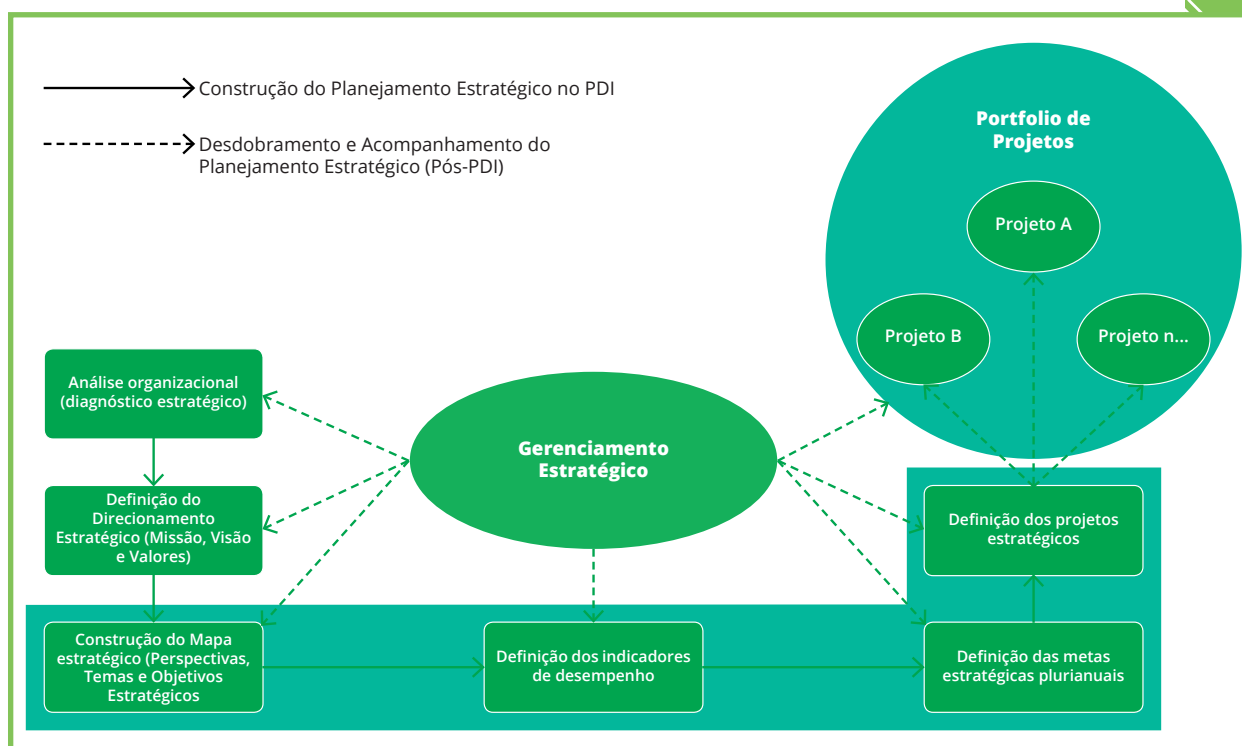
Construção do Planejamento Estratégico no PDI

Desdobramento e Acompanhamento do Planejamento Estratégico (Pós-PDI)

Portfolio de Projetos

Projeto A

Projeto B

Projeto n...

Análise organizacional (diagnóstico estratégico)

Gerenciamento Estratégico

Definição do Direcionamento Estratégico (Missão, Visão e Valores)

Definição dos projetos estratégicos

Construção do Mapa estratégico (Perspectivas, Temas e Objetivos Estratégicos

Definição dos indicadores de desempenho

Definição das metas estratégicas plurianuais